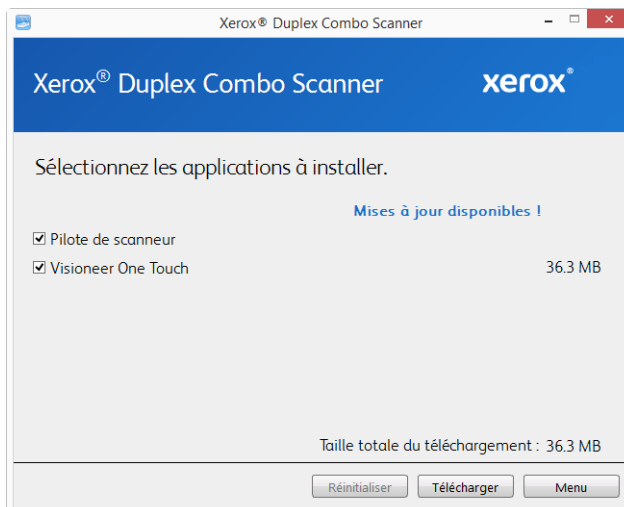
Xerox® Duplex Combo Scanner

Xerox® Duplex Combo Scanner

xerox®

Sélectionnez les applications à installer.

Mises à jour disponibles !

☑ Pilote de scanneur

☑ Visioneer One Touch 36.3 MB

Taille totale du téléchargement : 36.3 MB

Réinitialiser

Télécharger

Menu